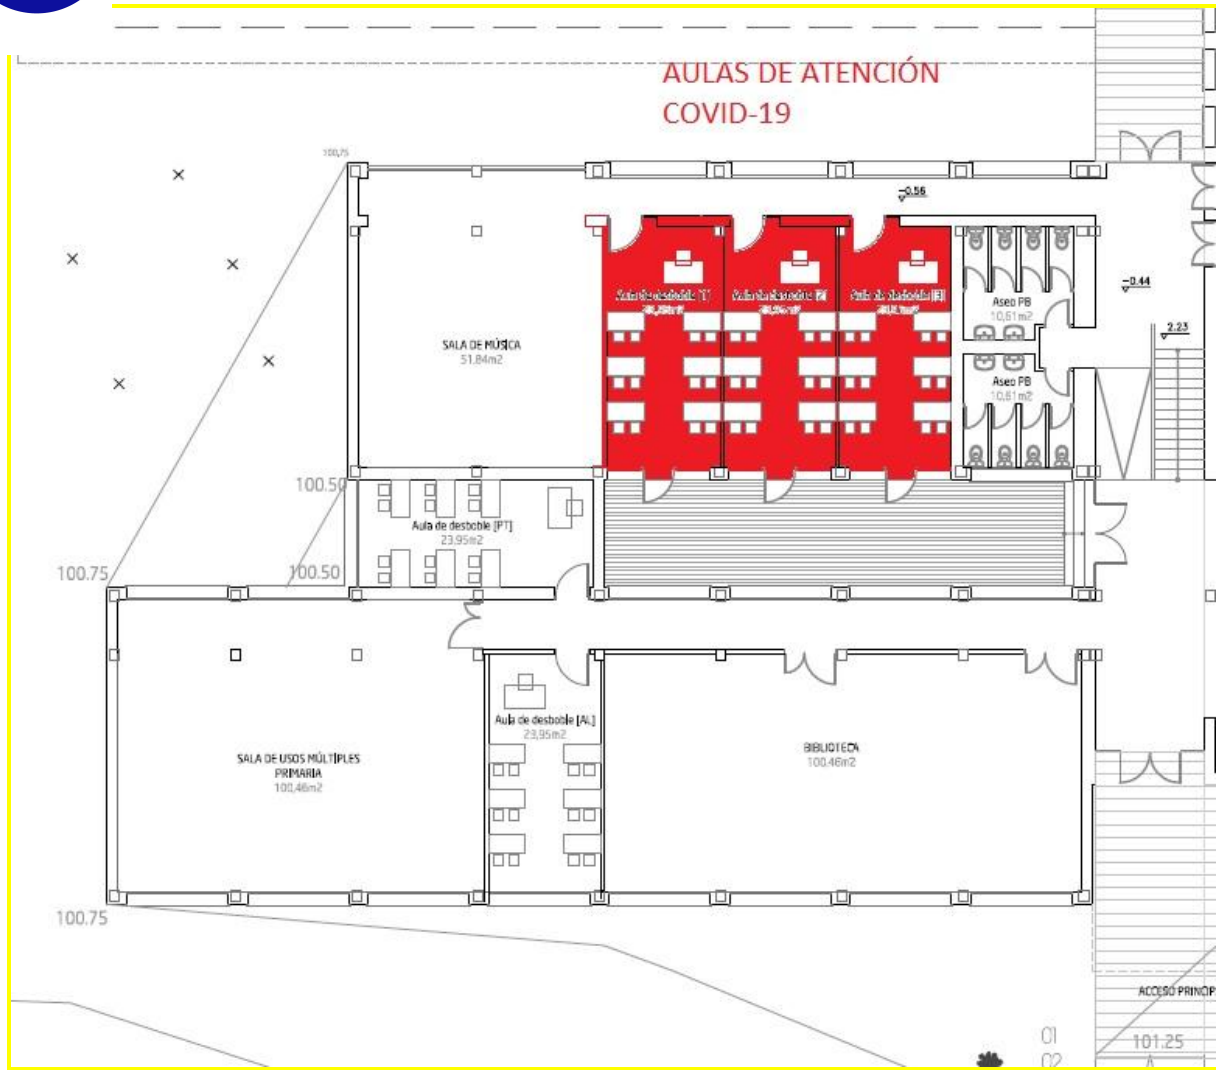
AULAS DE ATENCIÓN
COVID-19

100,75

-0.56

Aula de desdoble [1]
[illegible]

Aula de desdoble [2]
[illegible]

Aula de desdoble [3]
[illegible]

Aseo PB
10,61m2

-0.44

2.23

Aseo PB
10,61m2

SALA DE MÚSICA
51.84m2

100.50

Aula de desdoble [PT]
23.95m2

100.75

100.50

Aula de desdoble [AL]
23,95m2

SALA DE USOS MÚLTIPLES
PRIMARIA
100,46m2

BIBLIOTECA
100.46m2

100.75

ACCESO PRINCIP

C1
C2

101.25